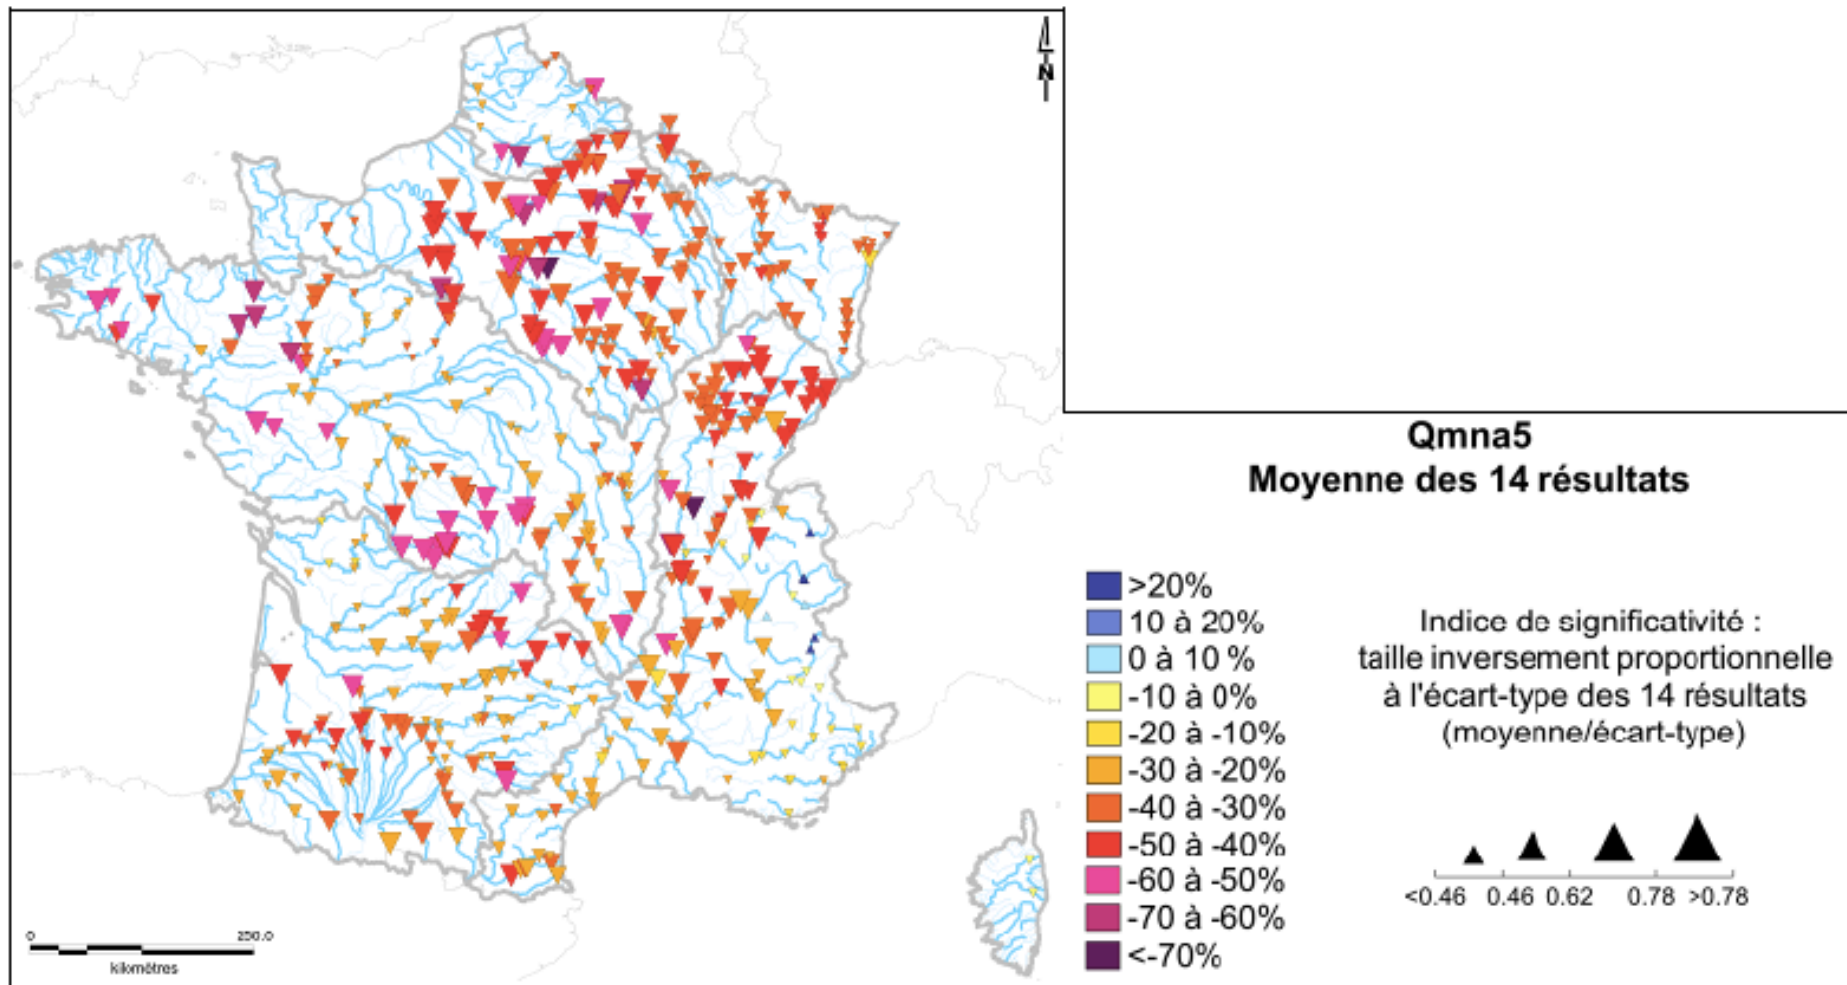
N

Qmna5
Moyenne des 14 résultats

>20%
10 à 20%
0 à 10 %
-10 à 0%
-20 à -10%
-30 à -20%
-40 à -30%
-50 à -40%
-60 à -50%
-70 à -60%
<-70%

Indice de significativité : taille inversement proportionnelle à l'écart-type des 14 résultats (moyenne/écart-type)

<0.46 0.46 0.62 0.78 >0.78

0 250.0
kilomètres